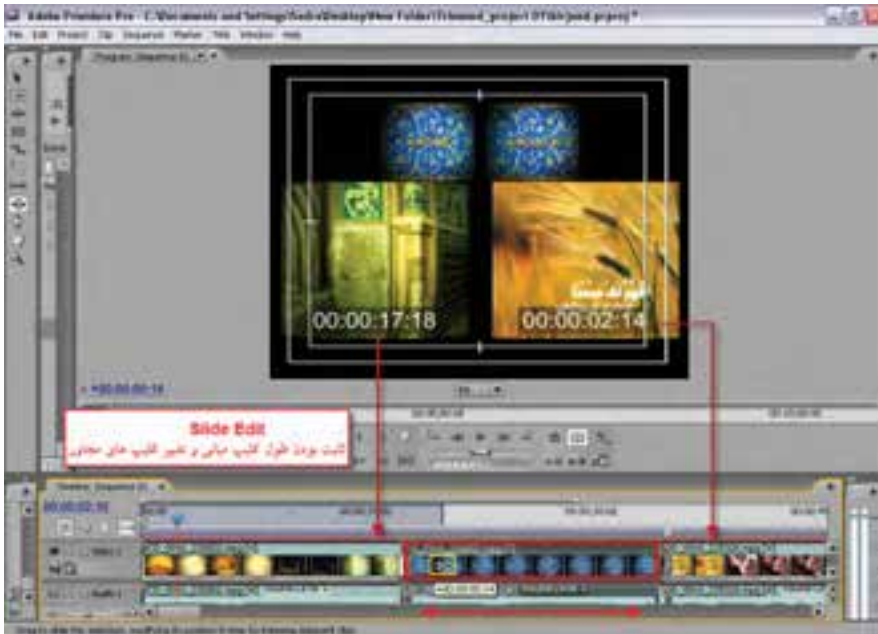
Adobe Premiere Pro - C:\Documents and Settings\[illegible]\Desktop\New Folder\Trimmed_project 07\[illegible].prproj*

File Edit Project Clip Sequence Marker Title Window Help

00:00:17:18

00:00:02:14

Slide Edit

ثابت بودن طول کلیپ میانی و تغییر کلیپ های مجاور

Timeline: Sequence 01

Video 1

Audio 1